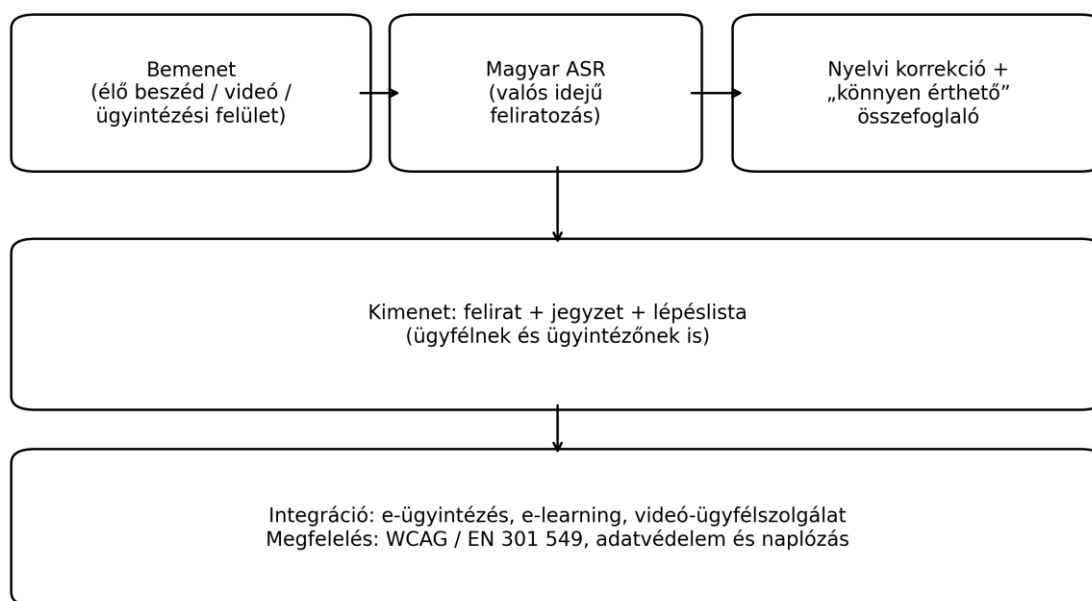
Bemenet
(élő beszéd / videó / ügyintézési felület)

Magyar ASR
(valós idejű feliratozás)

Nyelvi korrekció +
„könnyen érthető”
összefoglaló

Kimenet: felirat + jegyzet + lépéslista
(ügyfélnek és ügyintézőnek is)

Integráció: e-ügyintézés, e-learning, videó-ügyfélszolgálat
Megfelelés: WCAG / EN 301 549, adatvédelem és naplózás